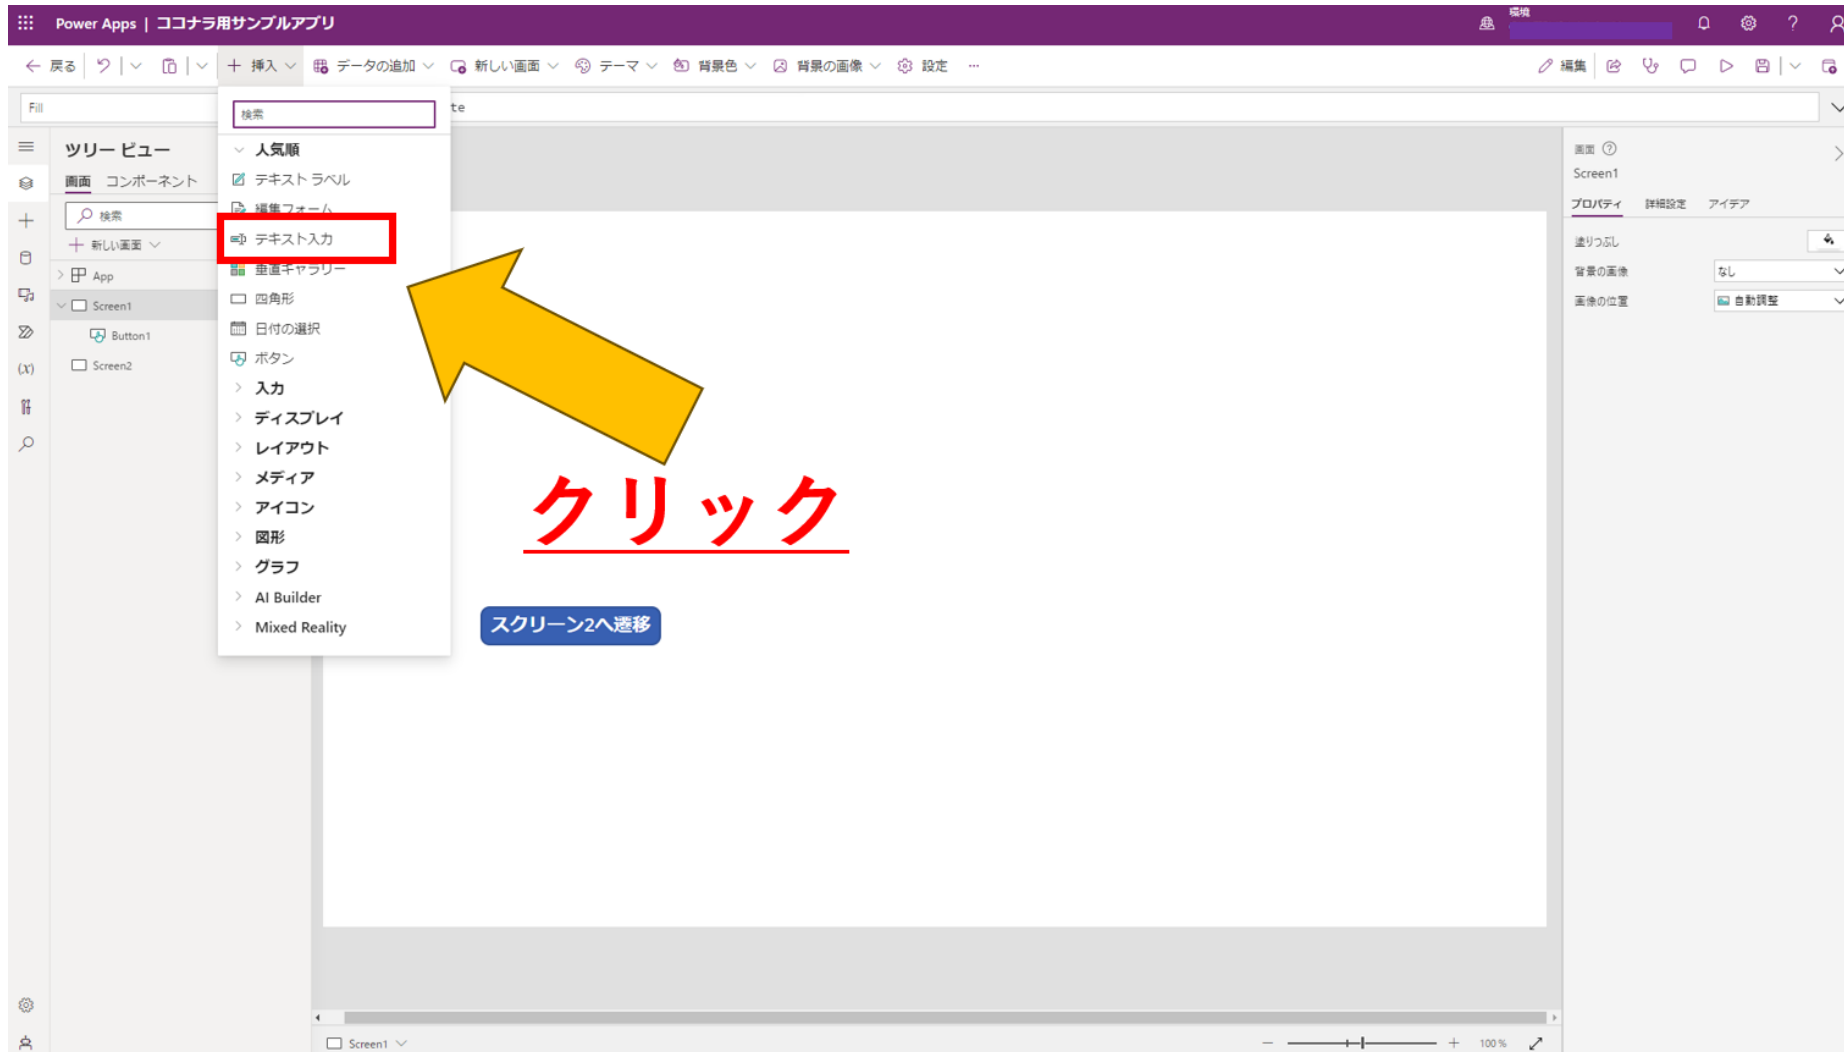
Power Apps | ココナラ用サンプルアプリ

環境

戻る 挿入 データの追加 新しい画面 テーマ 背景色 背景の画像 設定 ···

編集

Fill

te

ツリー ビュー

画面 コンポーネント

検索

新しい画面

App

Screen1

Button1

Screen2

検索

人気順

テキスト ラベル

編集フォーム

テキスト入力

垂直ギャラリー

四角形

日付の選択

ボタン

入力

ディスプレイ

レイアウト

メディア

アイコン

図形

グラフ

AI Builder

Mixed Reality

クリック

スクリーン2へ遷移

画面

Screen1

プロパティ 詳細設定 アイデア

塗りつぶし

背景の画像 なし

画像の位置 自動調整

Screen1

100 %